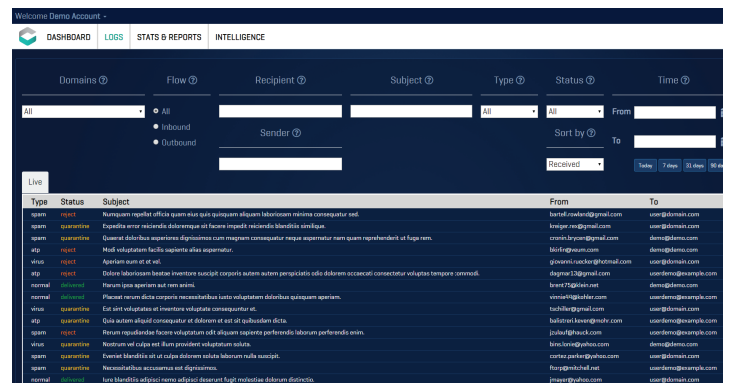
Welcome Demo Account

DASHBOARD LOGS STATS & REPORTS INTELLIGENCE

Domains ⓘ | Flow ⓘ | Recipient ⓘ | Subject ⓘ | Type ⓘ | Status ⓘ | Time ⓘ

All

All
Inbound
Outbound

Sender ⓘ

All All

Sort by ⓘ

Received

From

To

Today 7 days 31 days 90 d

Live

| Type | Status | Subject | From | To |
|---|---|---|---|---|
| spam | reject | Numquam repellat officia quam eius quis quisquam aliquam laboriosam minima consequatur sed. | bartell.rowland@gmail.com | user@domain.com |
| spam | quarantine | Expedita error reiciendis doloremque sit facere impedit reiciendis blanditiis similique. | kreiger.rex@gmail.com | demo@domain.com |
| spam | quarantine | Quaerat doloribus asperiores dignissimos cum magnam consequatur neque aspernatur nam quam reprehenderit ut fuga rem. | cronin.bryce@gmail.com | demo@domain.com |
| atp | reject | Modi voluptatem facilis sapiente alias aspernatur. | blorin@wuum.com | user@domain.com |
| virus | quarantine | Aperiam eum et et vel. | giovanni.ruecker@hotmail.com | user@domain.com |
| atp | reject | Dolore laboriosam beatae inventore suscipit corporis autem autem perspiciatis odio dolorem occaecati consectetur voluptas tempore commodi. | dagmar13@gmail.com | userdemo@example.com |
| normal | delivered | Harum ipsa aperiam aut rem animi. | brent75@klein.net | demo@domain.com |
| normal | delivered | Placeat rerum dicta corporis necessitatibus iusto voluptatem doloribus quisquam aperiam. | vinnie94@kohler.com | userdemo@example.com |
| virus | quarantine | Est sint voluptates et inventore voluptate consequuntur et. | tschiller@gmail.com | demo@domain.com |
| atp | quarantine | Quia autem aliquid consequatur et dolorem et est sit quibusdam dicta. | balistreri.keven@mohr.com | demo@domain.com |
| spam | reject | Rerum repudiandae facere voluptatum odit aliquam sapiente perferendis laborum perferendis enim. | jzulauf@hauck.com | userdemo@example.com |
| virus | quarantine | Nostrum vel culpa est illum provident voluptatum soluta. | bins.lonie@yahoo.com | demo@domain.com |
| spam | quarantine | Eveniet blanditiis sit ut culpa dolorem soluta laborum nulla suscipit. | cortez.parker@yahoo.com | demo@domain.com |
| spam | quarantine | Necessitatibus accusamus est dignissimos. | ftorp@mitchell.net | userdemo@example.com |
| normal | delivered | Iure blanditiis adipisci nemo adipisci deserunt fugit molestiae dolorum distinctio. | jmayer@yahoo.com | userdemo@example.com |